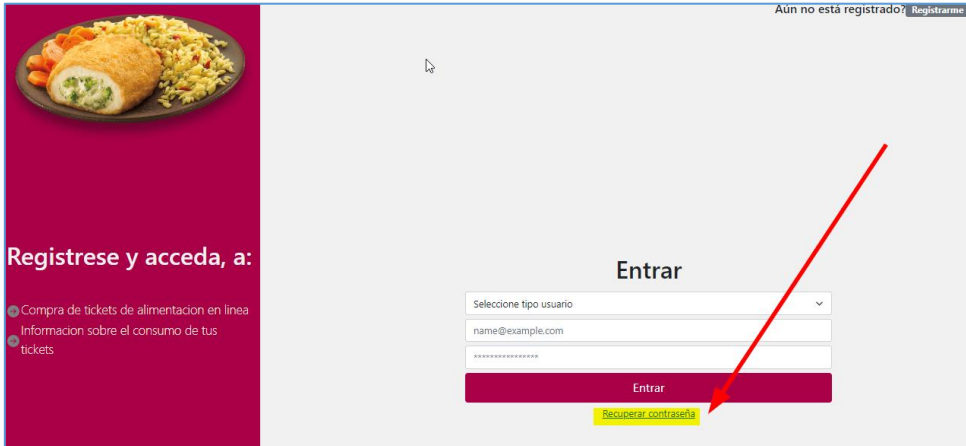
Aún no está registrado? Registrarme

Registrese y acceda, a:

Compra de tickets de alimentacion en linea

Informacion sobre el consumo de tus tickets

Entrar

Seleccione tipo usuario

name@example.com

***************

Entrar

Recuperar contraseña